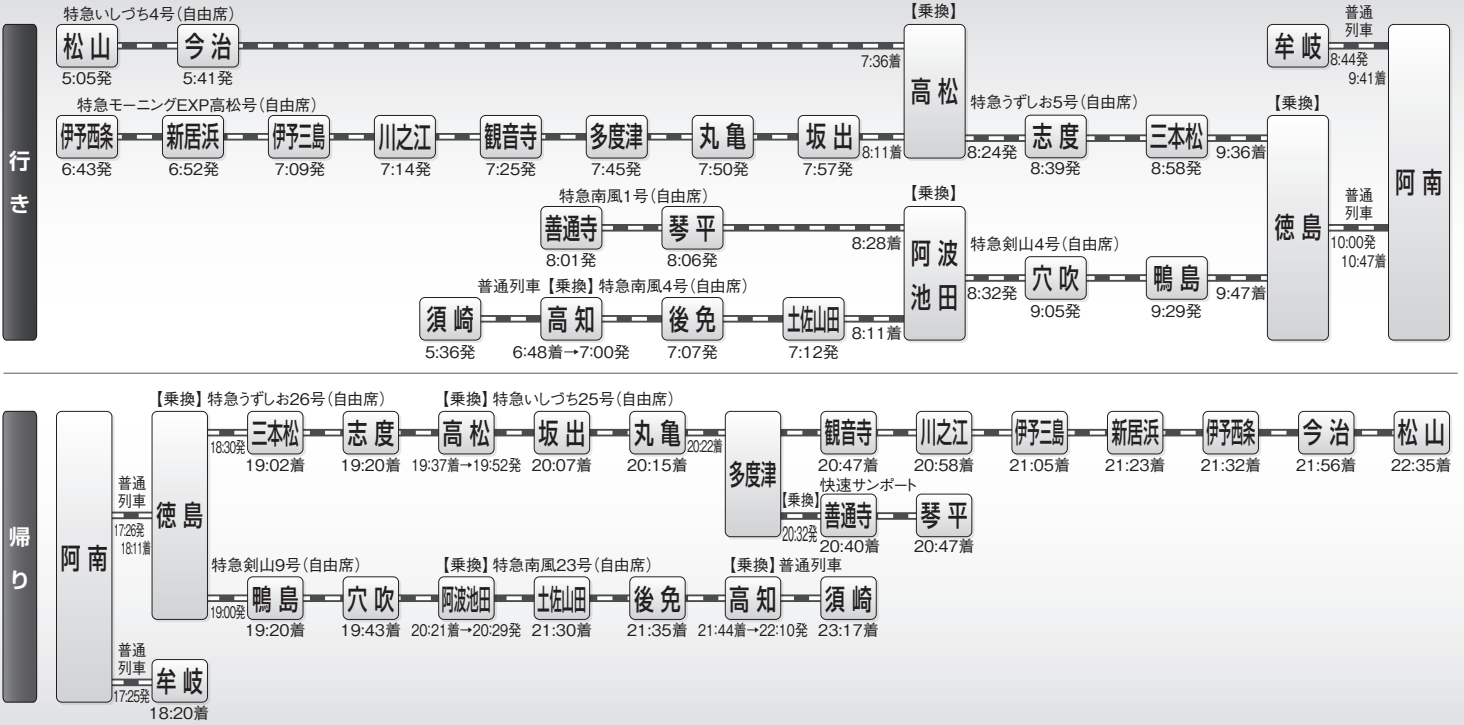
行き

特急いしづち4号(自由席)
松山 5:05発
今治 5:41発
7:36着
【乗換】
高松

特急モーニングEXP高松号(自由席)
伊予西条 6:43発
新居浜 6:52発
伊予三島 7:09発
川之江 7:14発
観音寺 7:25発
多度津 7:45発
丸亀 7:50発
坂出 7:57発
8:11着

特急うずしお5号(自由席)
8:24発
志度 8:39発
三本松 8:58発
9:36着

牟岐 8:44発
普通列車
9:41着
阿南

【乗換】
徳島
普通列車
10:00発
10:47着

特急南風1号(自由席)
善通寺 8:01発
琴平 8:06発
8:28着
【乗換】
阿波池田

特急剣山4号(自由席)
8:32発
穴吹 9:05発
鴨島 9:29発
9:47着

普通列車【乗換】特急南風4号(自由席)
須崎 5:36発
高知 6:48着→7:00発
後免 7:07発
土佐山田 7:12発
8:11着

帰り

阿南
普通列車
17:26発
18:11着
徳島

【乗換】特急うずしお26号(自由席)
18:30発
三本松 19:02着
志度 19:20着
【乗換】特急いしづち25号(自由席)
高松 19:37着→19:52発
坂出 20:07着
丸亀 20:15着
20:22着
多度津
観音寺 20:47着
川之江 20:58着
伊予三島 21:05着
新居浜 21:23着
伊予西条 21:32着
今治 21:56着
松山 22:35着

【乗換】快速サンポート
20:32発
善通寺 20:40着
琴平 20:47着

特急剣山9号(自由席)
19:00発
鴨島 19:20着
穴吹 19:43着
【乗換】特急南風23号(自由席)
阿波池田 20:21着→20:29発
土佐山田 21:30着
後免 21:35着
【乗換】普通列車
高知 21:44着→22:10発
須崎 23:17着

普通列車
17:25発
牟岐 18:20着